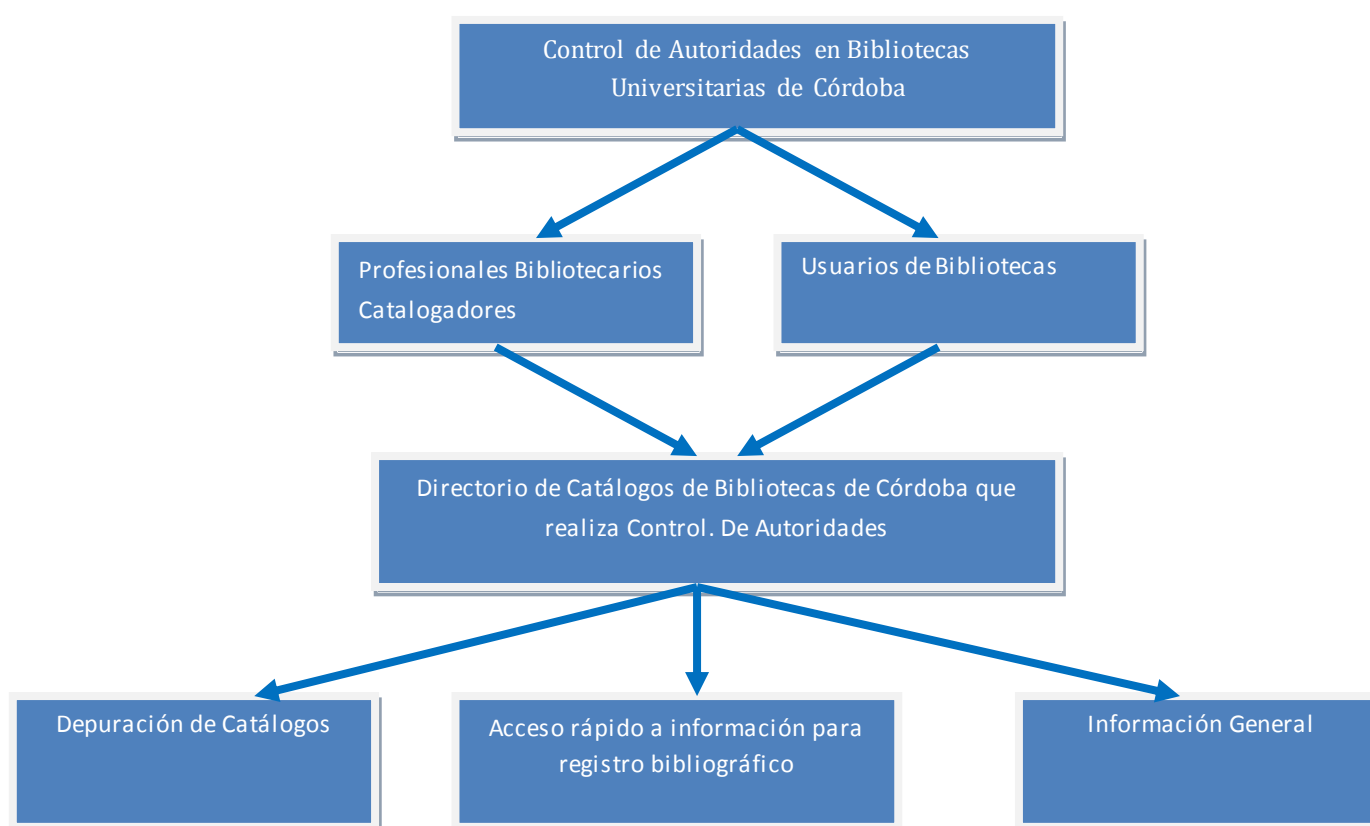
Control de Autoridades en Bibliotecas Universitarias de Córdoba

Profesionales Bibliotecarios Catalogadores

Usuarios de Bibliotecas

Directorio de Catálogos de Bibliotecas de Córdoba que realiza Control. De Autoridades

Depuración de Catálogos

Acceso rápido a información para registro bibliográfico

Información General